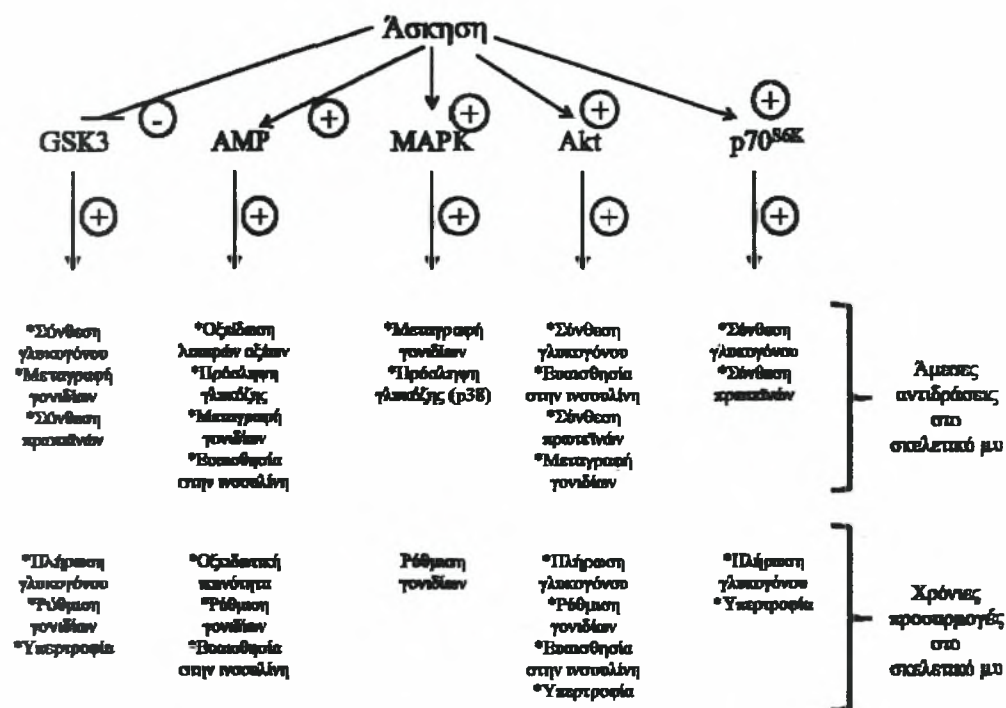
Άσκηση

GSK3 − AMP + MAPK + Akt + p70$^{S6K}$ +

+ + + + +

*Σύνθεση γλυκογόνου *Μεταγραφή γονιδίων *Σύνθεση πρωτεϊνών

*Οξείδωση λιπαρών οξέων *Πρόσληψη γλυκόζης *Μεταγραφή γονιδίων *Βοηθεία στην ινσουλίνη

*Μεταγραφή γονιδίων *Πρόσληψη γλυκόζης (p38)

*Σύνθεση γλυκογόνου *Βοηθεία στην ινσουλίνη *Σύνθεση πρωτεϊνών *Μεταγραφή γονιδίων

*Σύνθεση γλυκογόνου *Σύνθεση πρωτεϊνών

Άμεσες αντιδράσεις στο σκελετικό μυ

*Πλήρωση γλυκογόνου *Ρύθμιση γονιδίων *Υπερτροφία

*Οξειδωτική ικανότητα *Ρύθμιση γονιδίων *Βοηθεία στην ινσουλίνη

Ρύθμιση γονιδίων

*Πλήρωση γλυκογόνου *Ρύθμιση γονιδίων *Βοηθεία στην ινσουλίνη *Υπερτροφία

*Πλήρωση γλυκογόνου *Υπερτροφία

Χρόνιες προσαρμογές στο σκελετικό μυ